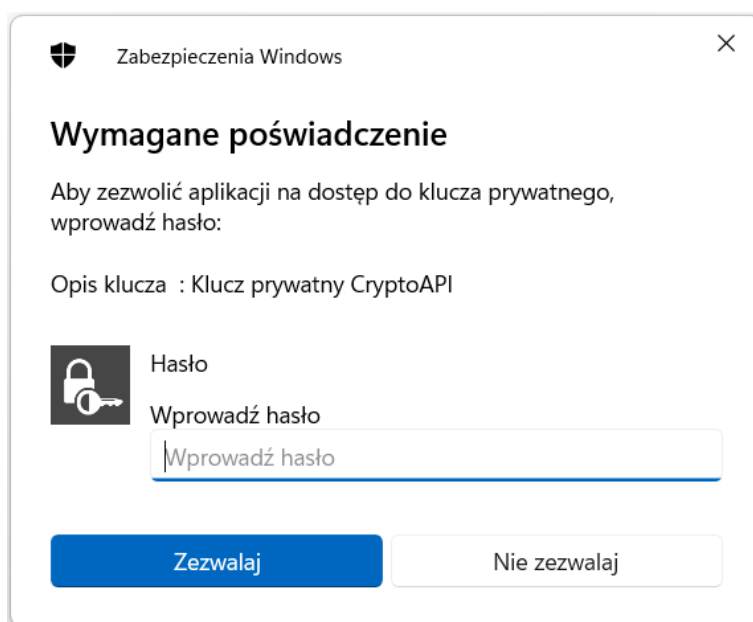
Zabezpieczenia Windows

×

Wymagane poświadczenie

Aby zezwolić aplikacji na dostęp do klucza prywatnego, wprowadź hasło:

Opis klucza : Klucz prywatny CryptoAPI

Hasło

Wprowadź hasło

Wprowadź hasło

Zezwalaj

Nie zezwalaj